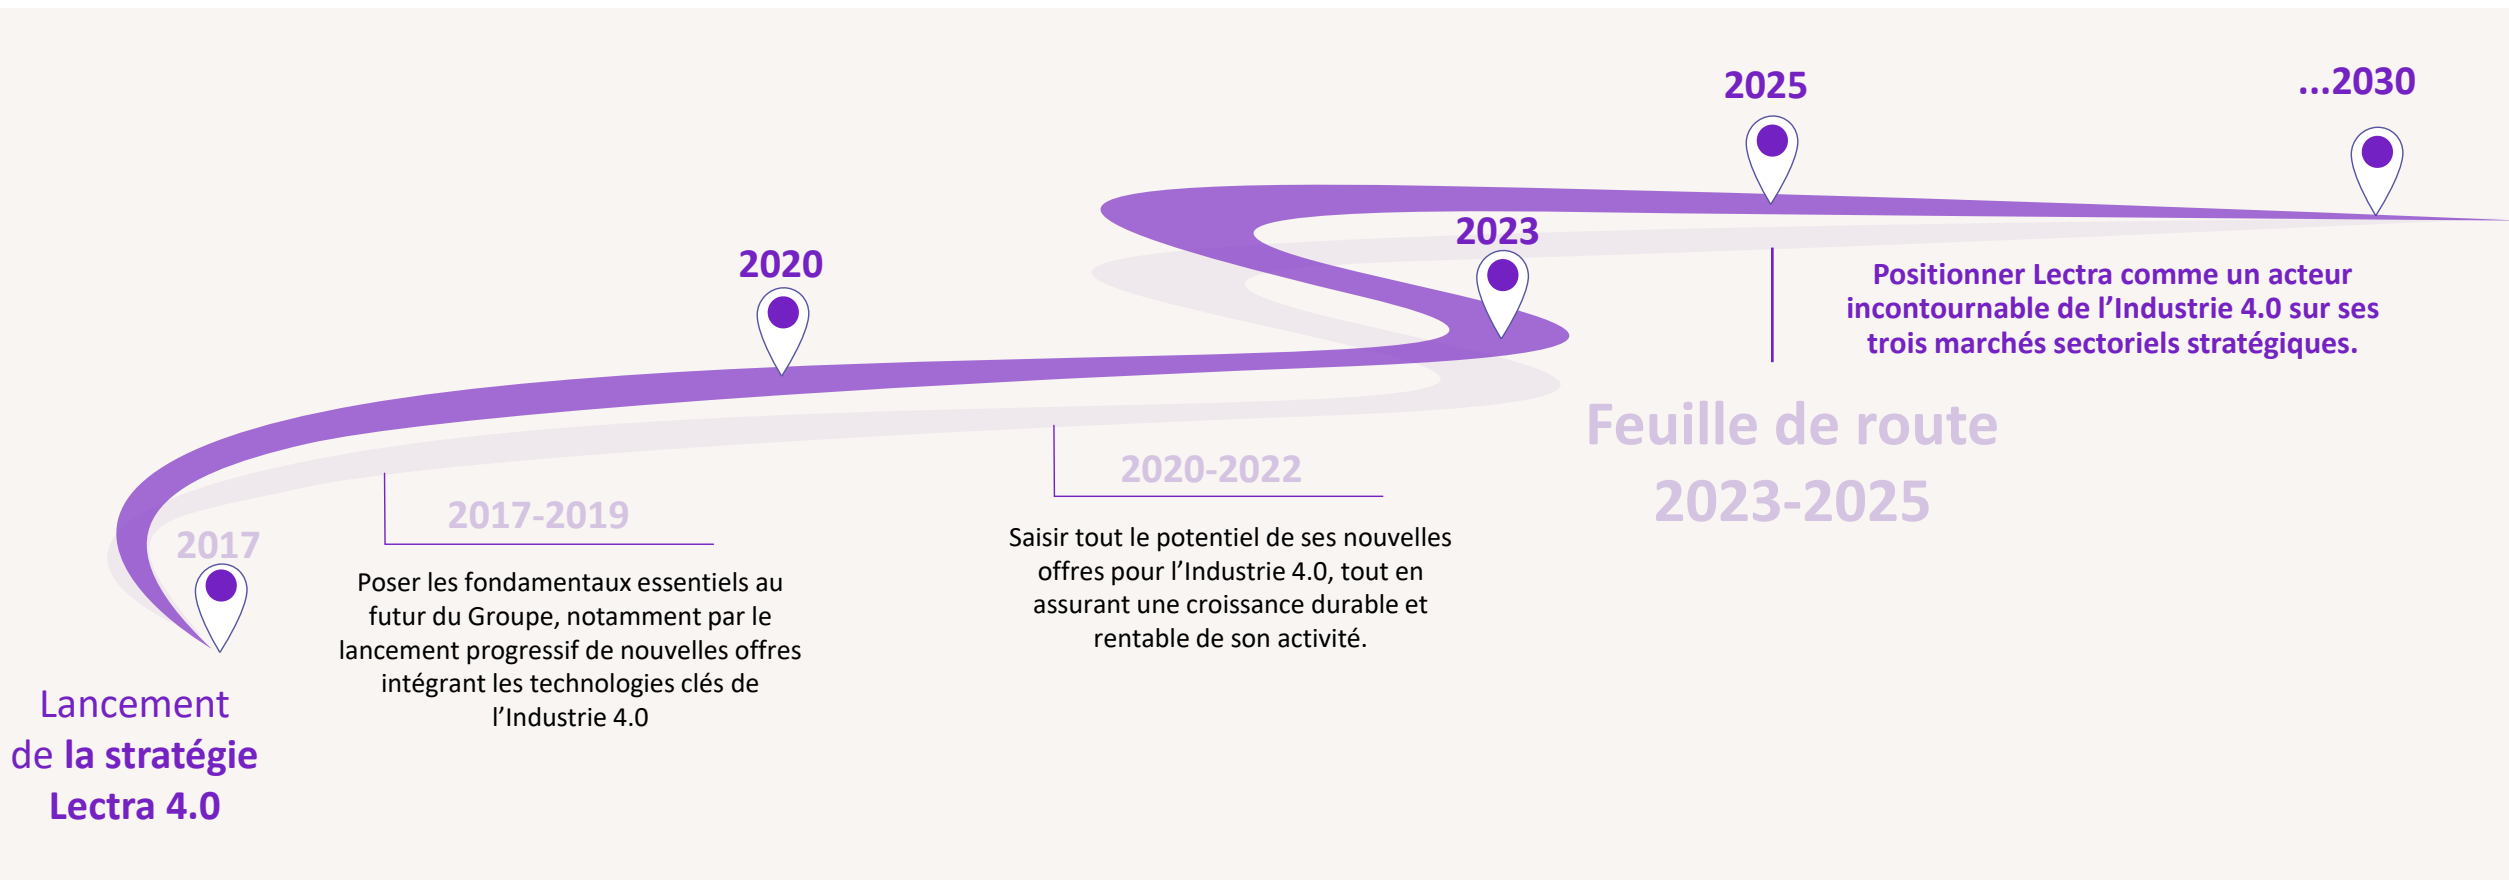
2017

Lancement de la stratégie Lectra 4.0

2017-2019

Poser les fondamentaux essentiels au futur du Groupe, notamment par le lancement progressif de nouvelles offres intégrant les technologies clés de l'Industrie 4.0

2020

2020-2022

Saisir tout le potentiel de ses nouvelles offres pour l'Industrie 4.0, tout en assurant une croissance durable et rentable de son activité.

2023

2025

...2030

Positionner Lectra comme un acteur incontournable de l'Industrie 4.0 sur ses trois marchés sectoriels stratégiques.

Feuille de route 2023-2025